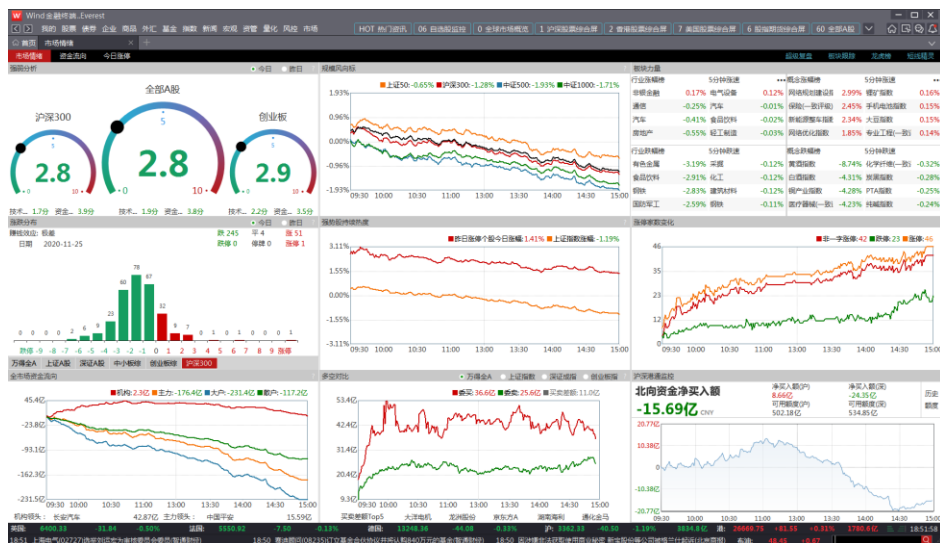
Wind金融终端_Everest
我的 股票 债券 企业 商品 外汇 基金 指数 新闻 宏观 资管 量化 风控 市场
HOT 热门资讯 06 自选股监控 0 全球市场概览 1 沪深股票综合屏 2 香港股票综合屏 7 美国股票综合屏 5 股指期货综合屏 60 全部A股
首页 市场情绪
市场情绪 资金流向 今日涨停
超级复盘 板块跟踪 龙虎榜 短线精灵

强弱分析 今日 昨日
全部A股
沪深300 创业板
2.8 2.8 2.9
技术... 1.7分 资金... 3.9分 技术... 1.9分 资金... 3.8分 技术... 2.2分 资金... 3.5分

规模风向标
上证50: -0.65% 沪深300: -1.28% 中证500: -1.93% 中证1000: -1.71%
1.93% 0.96% 0.00% -0.96% -1.93%
09:30 10:00 10:30 11:00 11:30 13:30 14:00 14:30 15:00

板块力量
| 行业涨幅榜 | 5分钟涨速 | | 概念涨幅榜 | 5分钟涨速 | |
|---|---|---|---|---|---|
| 非银金融 0.17% | 电气设备 | 0.12% | 网络视频建设指 2.99% | 猪矿指数 | 0.16% |
| 通信 -0.25% | 汽车 | -0.01% | 保险(一致评级) 2.45% | 手机电池指数 | 0.15% |
| 汽车 -0.41% | 食品饮料 | -0.01% | 新能源整车指数 2.34% | 大豆指数 | 0.15% |
| 房地产 -0.55% | 轻工制造 | -0.03% | 网络优化指数 1.85% | 专业工程(一致) | 0.14% |
| 行业跌幅榜 | 5分钟跌速 | | 概念跌幅榜 | 5分钟跌速 | |
| 有色金属 -3.19% | 采掘 | -0.12% | 黄酒指数 -8.74% | 化学纤维(一致) | -0.32% |
| 食品饮料 -2.91% | 化工 | -0.12% | 白酒指数 -4.31% | 炭黑指数 | -0.28% |
| 钢铁 -2.83% | 建筑材料 | -0.12% | 锂产业指数 -4.28% | PTA指数 | -0.25% |
| 国防军工 -2.59% | 钢铁 | -0.11% | 医疗器械(一致) -4.23% | 纯碱指数 | -0.24% |

涨跌分布 今日 昨日
赚钱效应: 极差 涨 245 平 4 涨 51
日期 2020-11-25 跌停 0 停牌 0 涨停 1
78 67 60 33 32 14 8 7 3 2 1 0 0 0 0 0 0 0 0
跌停 -9 -8 -7 -6 -5 -4 -3 -2 -1 0 1 2 3 4 5 6 7 8 9 涨停
万得全A 上证A股 深证A股 中小板指 创业板指 沪深300

涨跌停情绪热度
昨日涨停个股今日涨幅: 1.41% 上证指数涨幅: -1.19%
3.11% 1.55% 0.00% -1.55% -3.11%
09:30 10:00 10:30 11:00 11:30 13:30 14:00 14:30 15:00

涨停家数变化
非一字涨停: 42 跌停: 23 涨停: 46
46 37 28 18 9 0
09:30 10:00 10:30 11:00 11:30 13:30 14:00 14:30 15:00

全市场资金流向
机构: 2.3亿 主力: -176.4亿 大户: -231.4亿 散户: -117.2亿
45.4亿 -23.9亿 -93.1亿 -162.3亿 -231.5亿
09:30 10:00 10:30 11:00 11:30 13:30 14:00 14:30 15:00
机构领先: 长安汽车 42.87亿 主力领先: 中国平安 15.59亿

多空对比
万得全A 上证指数 深证成指 创业板指
多头: 36.6亿 空头: 25.6亿 买卖差额: 11.0亿
53.4亿 42.4亿 31.4亿 20.4亿 9.3亿
09:30 10:00 10:30 11:00 11:30 13:30 14:00 14:30 15:00
买卖差额Top5 大洋电机 龙净股份 京东方A 湖南海利 通化金马

沪深港通监控
北向资金净买入额
-15.69亿 CNY
净买入额(沪) 8.66亿 可用额度(沪) 502.18亿
净买入额(深) -24.35亿 可用额度(深) 534.85亿
历史 额度
20.77亿 10.38亿 0.00亿 -10.38亿 -20.77亿
09:30 10:00 10:30 11:00 11:30 13:30 14:00 14:30 15:00

美国 6400.33 -31.84 -0.50% 德国 5550.92 -7.50 -0.13% 道琼 13248.36 -44.08 -0.33% 沪 3362.33 -40.50 -1.19% 3834.8亿 深 26880.79 +91.55 +0.31% 1790.0亿 18:51:58
18:51 上海电气(02727)控股股东向全资子公司... 18:50 赛迪顾问(08235)... 18:50 因法律法规...